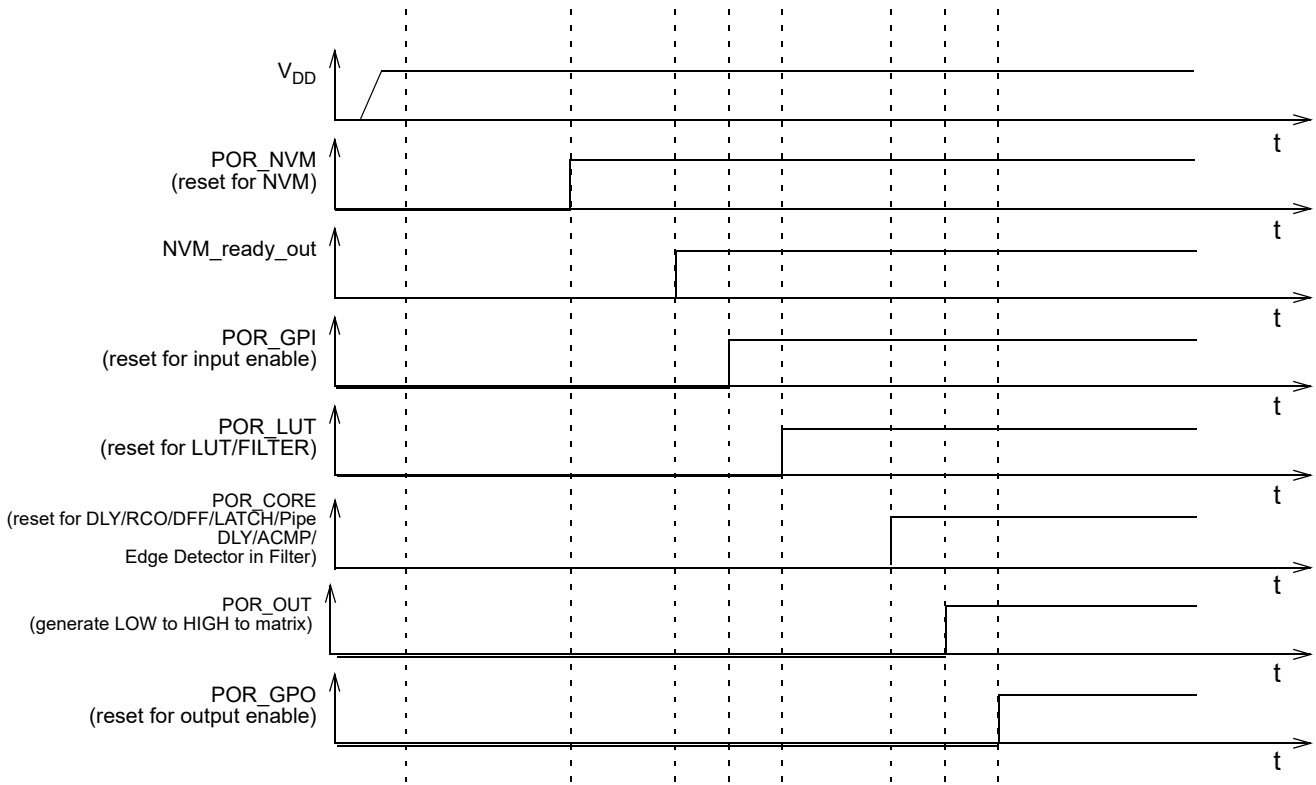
$V_{DD}$

t

POR_NVM
(reset for NVM)

t

NVM_ready_out

t

POR_GPI
(reset for input enable)

t

POR_LUT
(reset for LUT/FILTER)

t

POR_CORE
(reset for DLY/RCO/DFF/LATCH/Pipe DLY/ACMP/
Edge Detector in Filter)

t

POR_OUT
(generate LOW to HIGH to matrix)

t

POR_GPO
(reset for output enable)

t